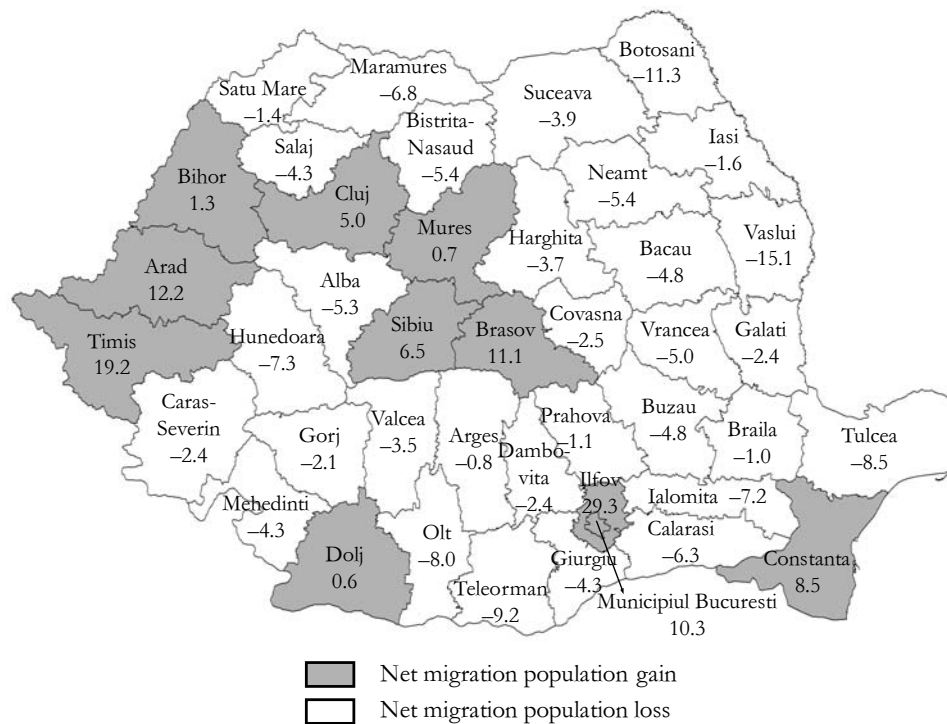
Botosani
–11.3

Maramures
–6.8

Satu Mare
–1.4

Suceava
–3.9

Bistrita-Nasaud
–5.4

Iasi
–1.6

Salaj
–4.3

Bihor
1.3

Cluj
5.0

Neamt
–5.4

Mures
0.7

Harghita
–3.7

Bacau
–4.8

Vaslui
–15.1

Arad
12.2

Alba
–5.3

Covasna
–2.5

Sibiu
6.5

Brasov
11.1

Timis
19.2

Hunedoara
–7.3

Vrancea
–5.0

Galati
–2.4

Caras-Severin
–2.4

Valcea
–3.5

Prahova
–1.1

Buzau
–4.8

Gorj
–2.1

Arges
–0.8

Dambovita
–2.4

Braila
–1.0

Tulcea
–8.5

Ilfov
29.3

Ialomita –7.2

Mehedinti
–4.3

Calarasi
–6.3

Dolj
0.6

Olt
–8.0

Giurgiu
–4.3

Constanta
8.5

Teleorman
–9.2

Municipiul Bucuresti
10.3

Net migration population gain

Net migration population loss